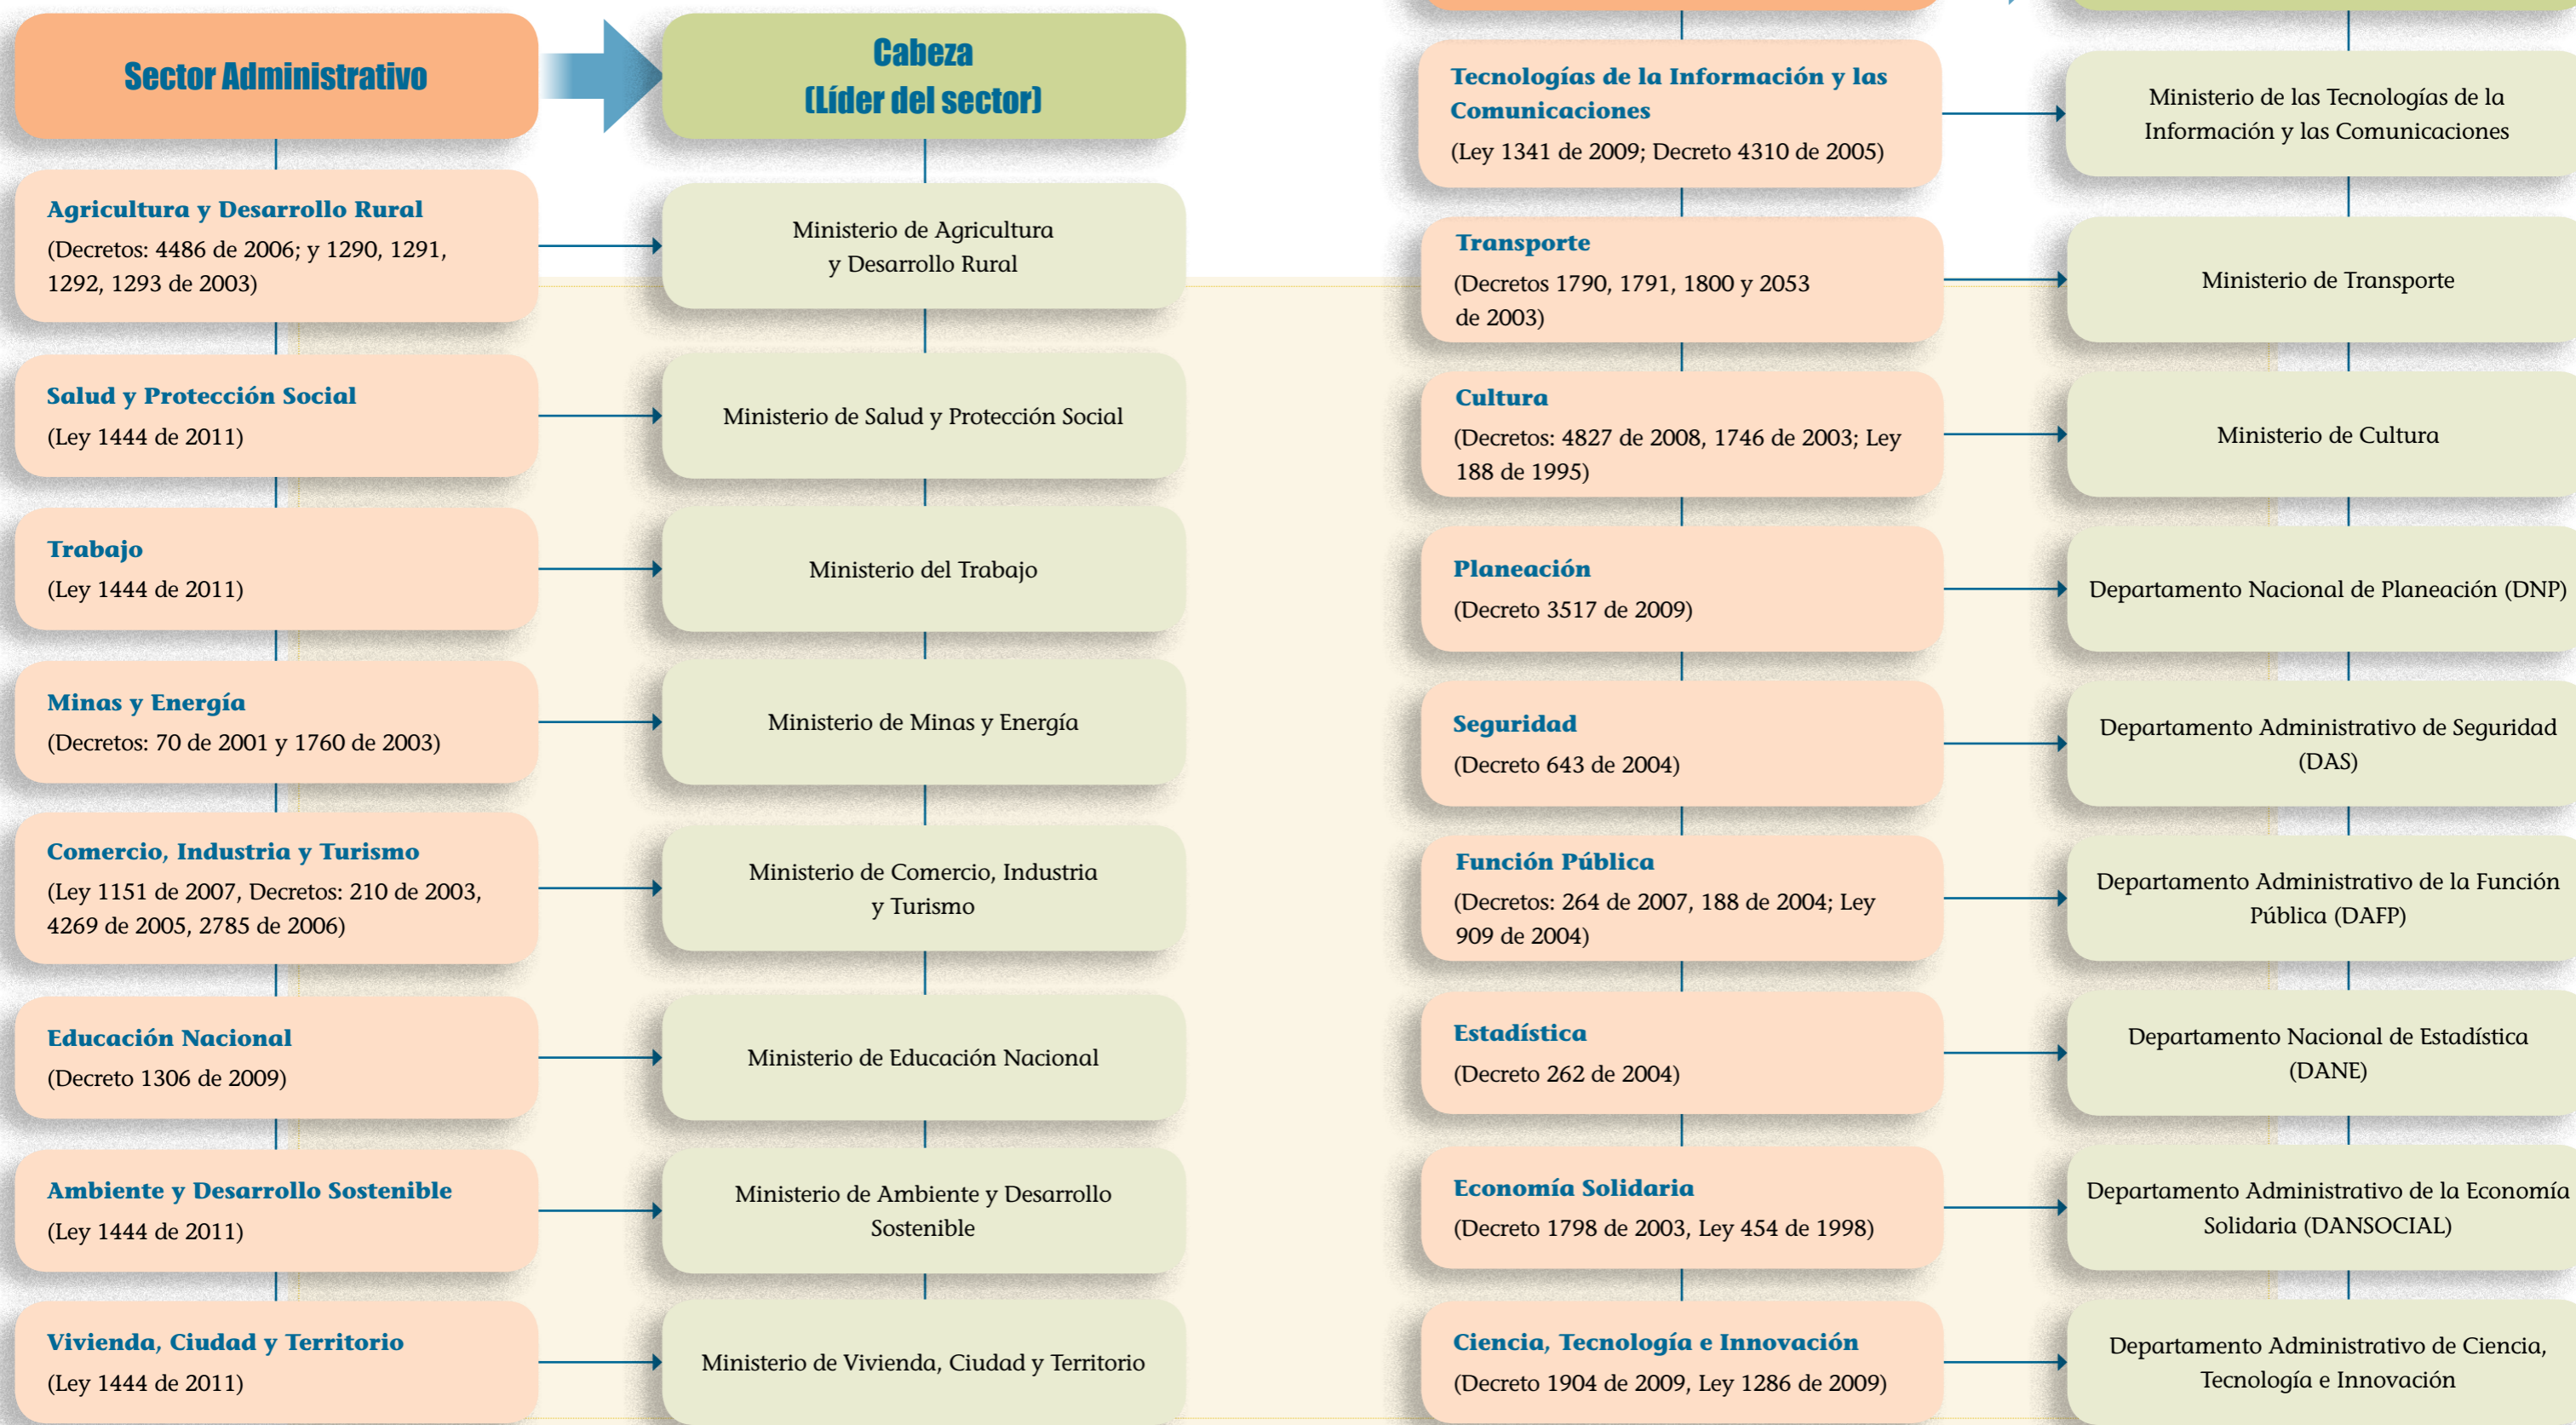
Sector Administrativo

Cabeza (Líder del sector)

Agricultura y Desarrollo Rural
(Decretos: 4486 de 2006; y 1290, 1291, 1292, 1293 de 2003)

Ministerio de Agricultura y Desarrollo Rural

Salud y Protección Social
(Ley 1444 de 2011)

Ministerio de Salud y Protección Social

Trabajo
(Ley 1444 de 2011)

Ministerio del Trabajo

Minas y Energía
(Decretos: 70 de 2001 y 1760 de 2003)

Ministerio de Minas y Energía

Comercio, Industria y Turismo
(Ley 1151 de 2007, Decretos: 210 de 2003, 4269 de 2005, 2785 de 2006)

Ministerio de Comercio, Industria y Turismo

Educación Nacional
(Decreto 1306 de 2009)

Ministerio de Educación Nacional

Ambiente y Desarrollo Sostenible
(Ley 1444 de 2011)

Ministerio de Ambiente y Desarrollo Sostenible

Vivienda, Ciudad y Territorio
(Ley 1444 de 2011)

Ministerio de Vivienda, Ciudad y Territorio

Tecnologías de la Información y las Comunicaciones
(Ley 1341 de 2009; Decreto 4310 de 2005)

Ministerio de las Tecnologías de la Información y las Comunicaciones

Transporte
(Decretos 1790, 1791, 1800 y 2053 de 2003)

Ministerio de Transporte

Cultura
(Decretos: 4827 de 2008, 1746 de 2003; Ley 188 de 1995)

Ministerio de Cultura

Planeación
(Decreto 3517 de 2009)

Departamento Nacional de Planeación (DNP)

Seguridad
(Decreto 643 de 2004)

Departamento Administrativo de Seguridad (DAS)

Función Pública
(Decretos: 264 de 2007, 188 de 2004; Ley 909 de 2004)

Departamento Administrativo de la Función Pública (DAFP)

Estadística
(Decreto 262 de 2004)

Departamento Nacional de Estadística (DANE)

Economía Solidaria
(Decreto 1798 de 2003, Ley 454 de 1998)

Departamento Administrativo de la Economía Solidaria (DANSOCIAL)

Ciencia, Tecnología e Innovación
(Decreto 1904 de 2009, Ley 1286 de 2009)

Departamento Administrativo de Ciencia, Tecnología e Innovación